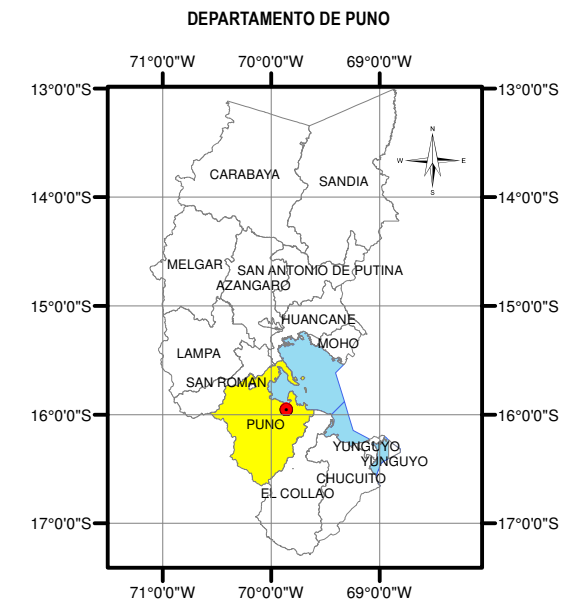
DEPARTAMENTO DE PUNO

71°0'0"W 70°0'0"W 69°0'0"W

13°0'0"S 13°0'0"S

N
W E
S

CARABAYA
SANDIA

14°0'0"S 14°0'0"S

MELGAR
SAN ANTONIO DE PUTINA
AZANGARO

15°0'0"S 15°0'0"S

HUANCANE
MOHO
LAMPA
SAN ROMAN

16°0'0"S 16°0'0"S

PUNO
YUNGUYO
YUNGUYO
CHUCUITO
EL COLLAO

17°0'0"S 17°0'0"S

71°0'0"W 70°0'0"W 69°0'0"W